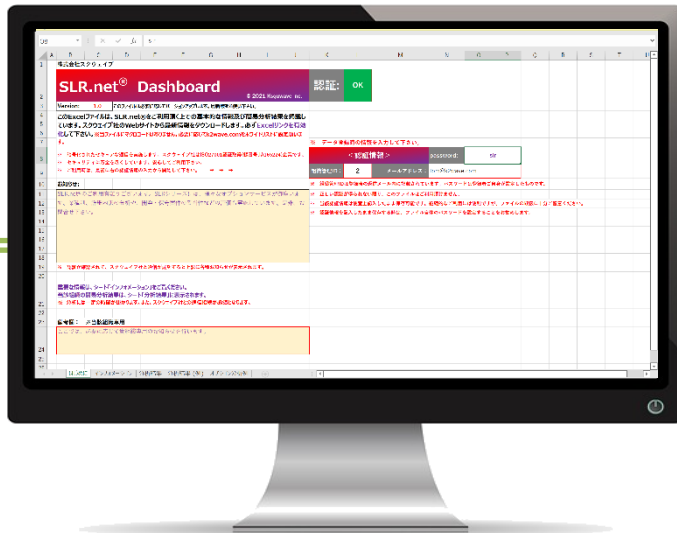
株式会社スクウェイブ

SLR.net® Dashboard

© 2021 Squwave Inc.

OK

Version: 1.0

このExcelファイルは、SLR.netをご利用頂くための基本的な情報及び関係分析結果を掲載しています。スクウェイブ社のWebサイトから最新情報をダウンロードします。

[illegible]

password:

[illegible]

2

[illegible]

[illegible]

はじめに

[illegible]

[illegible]